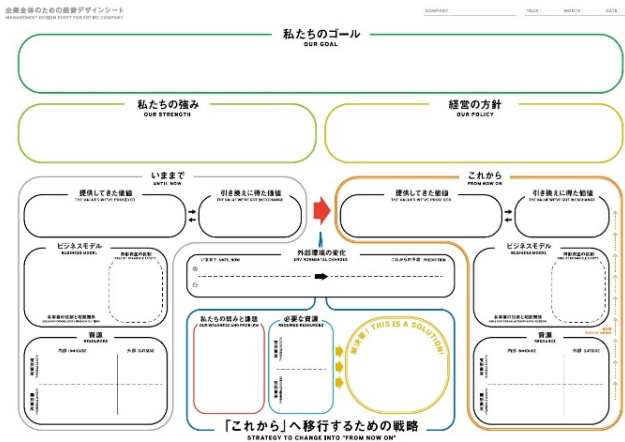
企業全体のための経営デザインシート
MANAGEMENT DESIGN SHEET FOR ENTIRE COMPANY

COMPANY :
YEAR :
MONTH :
DATE :

私たちのゴール
OUR GOAL

私たちの強み
OUR STRENGTH

経営の方針
OUR POLICY

いままで
UNTIL NOW

提供してきた価値
THE VALUES WE'VE PROVIDED

引き換えに得た価値
THE VALUES WE'VE GOT IN EXCHANGE

ビジネスモデル
BUSINESS MODEL

外部環境の変化
ENVIRONMENTAL CHANGES

いままで UNTIL NOW
これからの予測 PREDICTION

これから
FROM NOW ON

提供してきた価値
THE VALUES WE'VE PROVIDED

引き換えに得た価値
THE VALUES WE'VE GOT IN EXCHANGE

ビジネスモデル
BUSINESS MODEL

資源
RESOURCE

内部 INHOUSE
外部 OUTSIDE

私たちの弱みと課題
OUR WEAKNESS AND PROBLEM

必要な資源
REQUIRED RESOURCES

解決策！ THIS IS A SOLUTION!

資源
RESOURCE

内部 INHOUSE
外部 OUTSIDE

「これから」へ移行するための戦略
STRATEGY TO CHANGE INTO "FROM NOW ON"